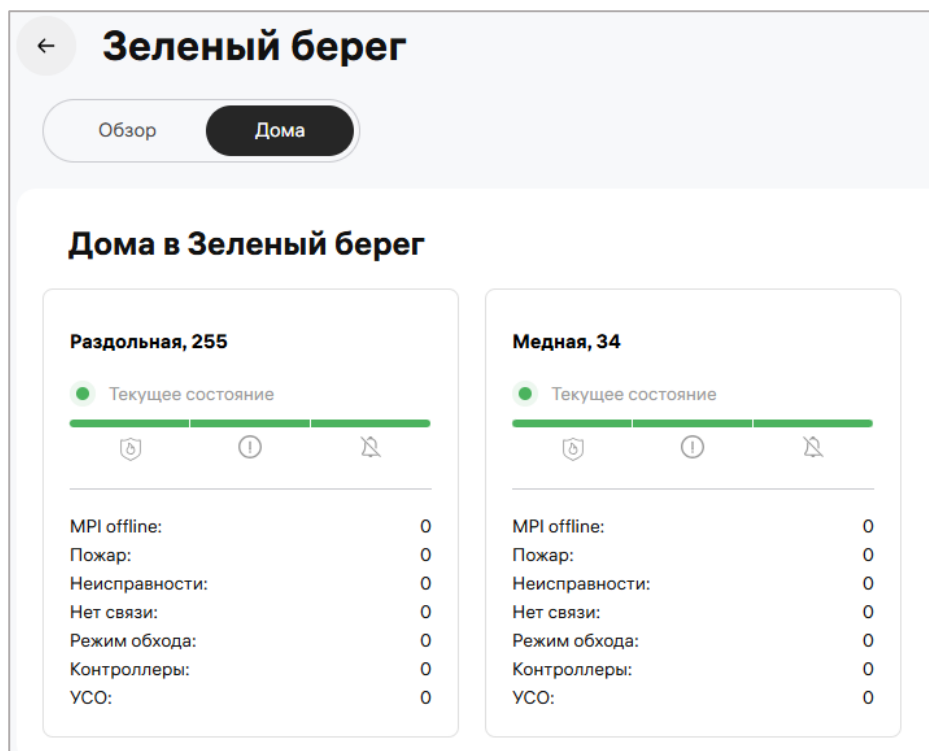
Зеленый берег

Обзор Дома

Дома в Зеленый берег

Раздольная, 255

Текущее состояние

MPI offline: 0
Пожар: 0
Неисправности: 0
Нет связи: 0
Режим обхода: 0
Контроллеры: 0
УСО: 0

Медная, 34

Текущее состояние

MPI offline: 0
Пожар: 0
Неисправности: 0
Нет связи: 0
Режим обхода: 0
Контроллеры: 0
УСО: 0